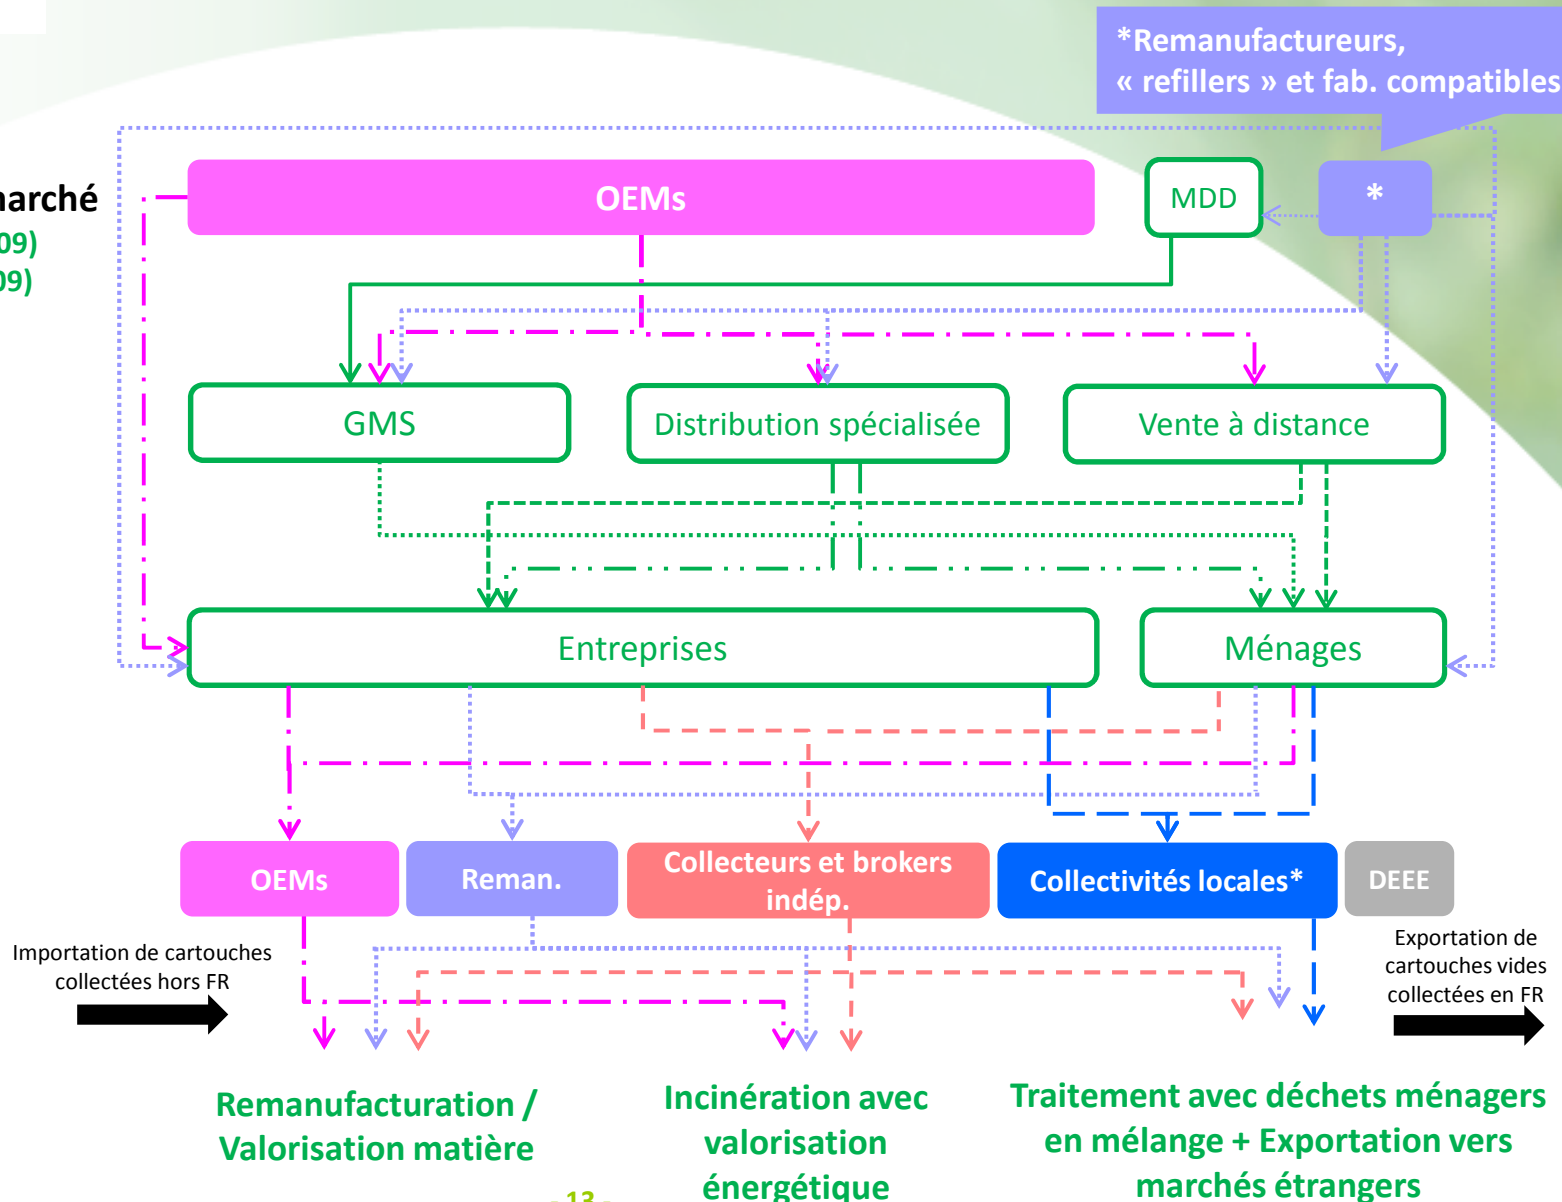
*Remanufactureurs, « refillers » et fab. compatibles

arché
09)
09)

OEMs

MDD

*

GMS

Distribution spécialisée

Vente à distance

Entreprises

Ménages

OEMs

Reman.

Collecteurs et brokers indép.

Collectivités locales*

DEEE

Importation de cartouches collectées hors FR

Exportation de cartouches vides collectées en FR

Remanufacturation / Valorisation matière

Incinération avec valorisation énergétique

Traitement avec déchets ménagers en mélange + Exportation vers marchés étrangers

- 13 -